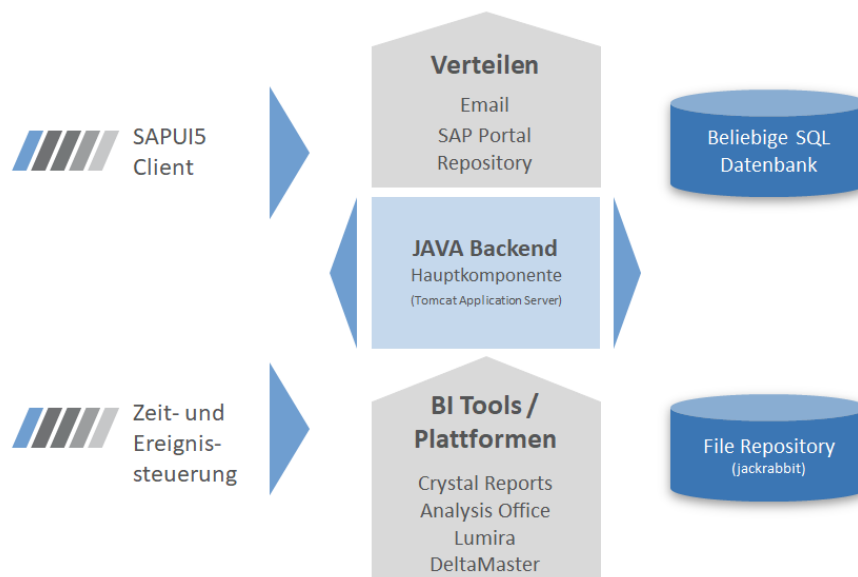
SAPUI5 Client

Verteilen
Email
SAP Portal
Repository

Beliebige SQL Datenbank

JAVA Backend
Hauptkomponente
(Tomcat Application Server)

Zeit- und Ereignissteuerung

BI Tools / Plattformen
Crystal Reports
Analysis Office
Lumira
DeltaMaster

File Repository
(jackrabbit)